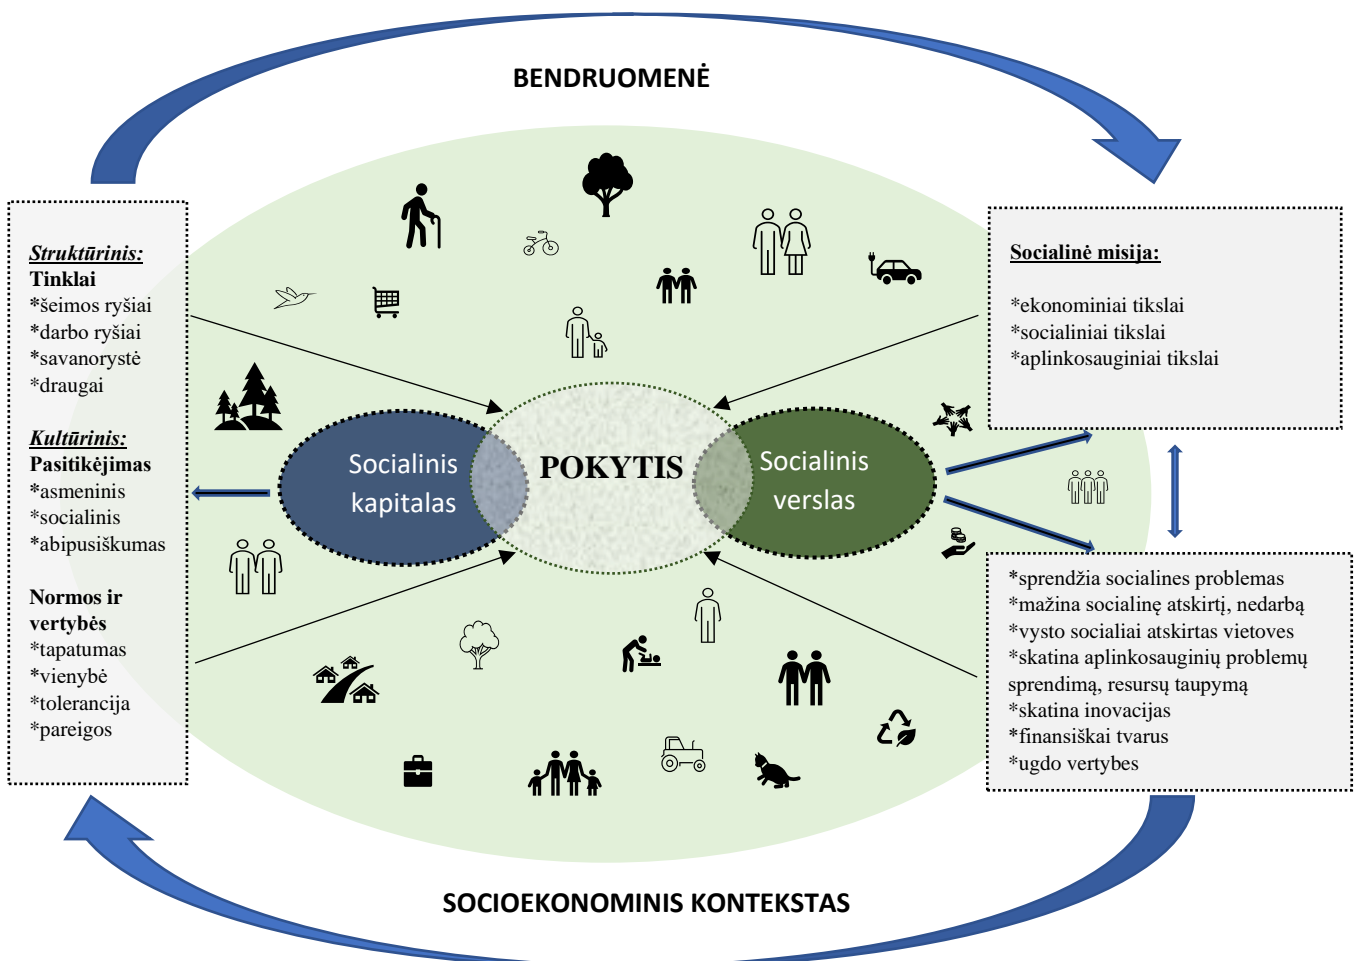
BENDRUOMENĖ

Struktūrinis:
Tinklai
*šeimos ryšiai
*darbo ryšiai
*savanorystė
*draugai

Kultūrinis:
Pasitikėjimas
*asmeninis
*socialinis
*abipusiškumas

Normos ir vertybės
*tapatumas
*vienybė
*tolerancija
*pareigos

Socialinis kapitalas

POKYTIS

Socialinis verslas

Socialinė misija:

*ekonominiai tikslai
*socialiniai tikslai
*aplinkosauginiai tikslai

*sprendžia socialines problemas
*mažina socialinę atskirtį, nedarbą
*vysto socialiai atskirtas vietoves
*skatina aplinkosauginių problemų sprendimą, resursų taupymą
*skatina inovacijas
*finansiškai tvarus
*ugdo vertybes

SOCIOEKONOMINIS KONTEKSTAS